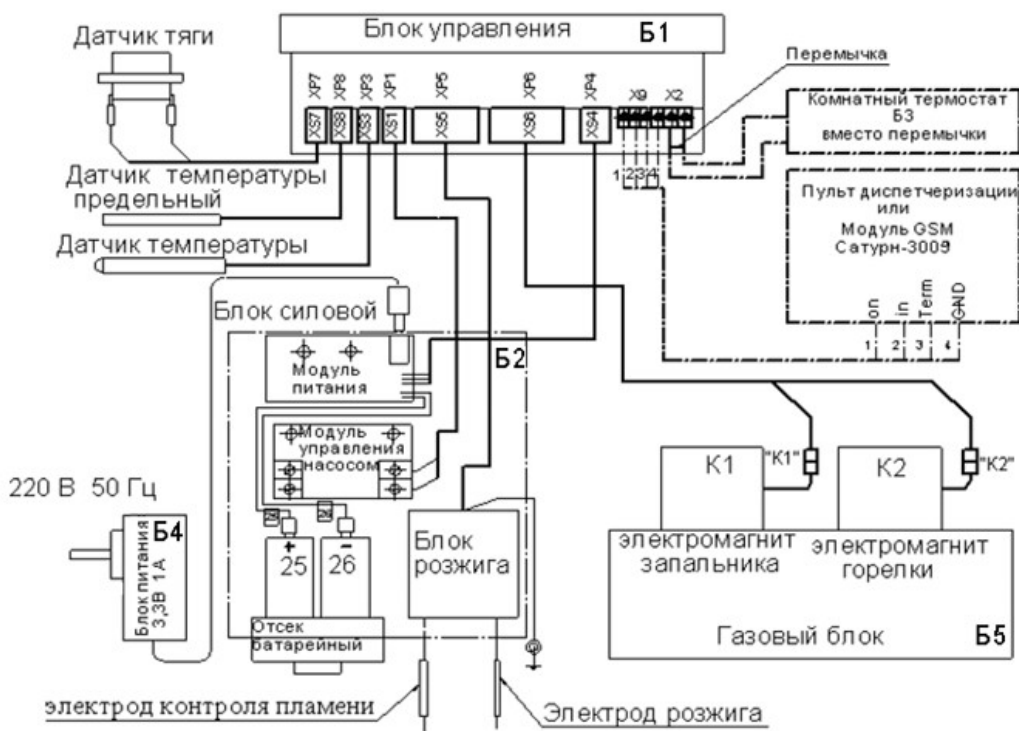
Датчик тяги

Блок управления Б1

XP7 XP8 XP3 XP1 XP5 XP6 XP4 X9 X2

XS7 XS8 XS3 XS1 XS5 XS6 XS4

Перемычка

Комнатный термостат Б3 вместо перемычки

1 2 3 4

Датчик температуры предельный

Пульт диспетчеризации или Модуль GSM Сатурн-3009

Датчик температуры

on In Term GND

1 2 3 4

Блок силовой

Б2

Модуль питания

Модуль управления насосом

220 В 50 Гц

Б4

Блок питания 3,3В 1А

+ 25

− 26

Блок розжига

Отсек батарейный

"К1"

К1

К2

"К2"

электромагнит запальника

электромагнит горелки

Газовый блок

Б5

электрод контроля пламени

Электрод розжига